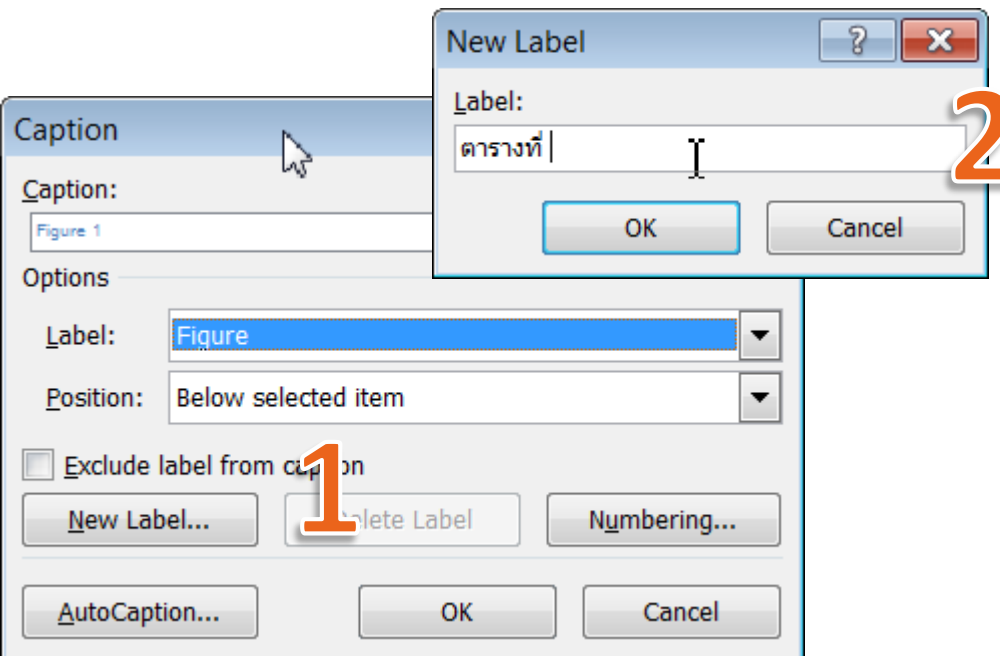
New Label

?

Label:

ตารางที่

2

OK

Cancel

Caption

Caption:

Figure 1

Options

Label:

Figure

Position:

Below selected item

Exclude label from cap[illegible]ion

1

New Label...

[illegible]elete Label

Numbering...

AutoCaption...

OK

Cancel